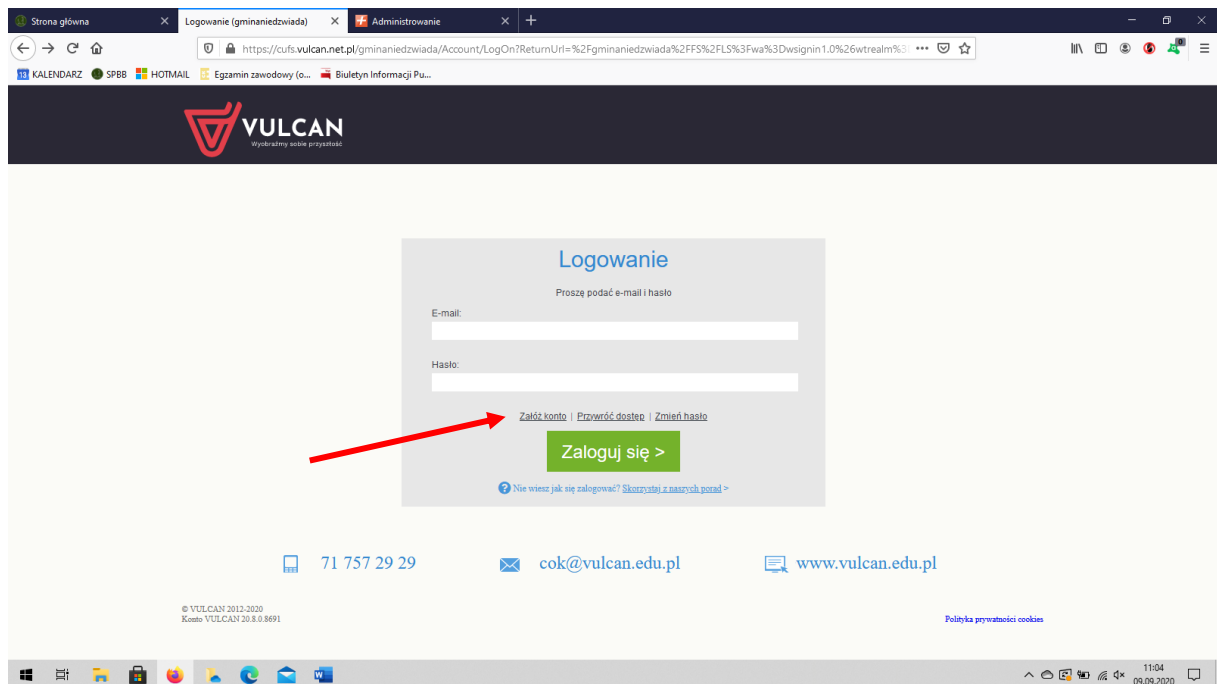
Strona główna
Logowanie (gminaniedzwiada)
Administrowanie

https://cufs.vulcan.net.pl/gminaniedzwiada/Account/LogOn?ReturnUrl=%2Fgminaniedzwiada%2FFS%2FLS%3Fwa%3Dwsignin1.0%26wtrealm%3

13 KALENDARZ SPBB HOTMAIL Egzamin zawodowy (o... Biuletyn Informacji Pu...

VULCAN
Wyobraźmy sobie przyszłość

Logowanie

Proszę podać e-mail i hasło

E-mail:

Hasło:

Załóż konto | Przywróć dostęp | Zmień hasło

Zaloguj się >

Nie wiesz jak się zalogować? Skorzystaj z naszych porad >

71 757 29 29
cok@vulcan.edu.pl
www.vulcan.edu.pl

© VULCAN 2012-2020
Konto VULCAN 20.8.0.8691

Polityka prywatności cookies

11:04
09.09.2020